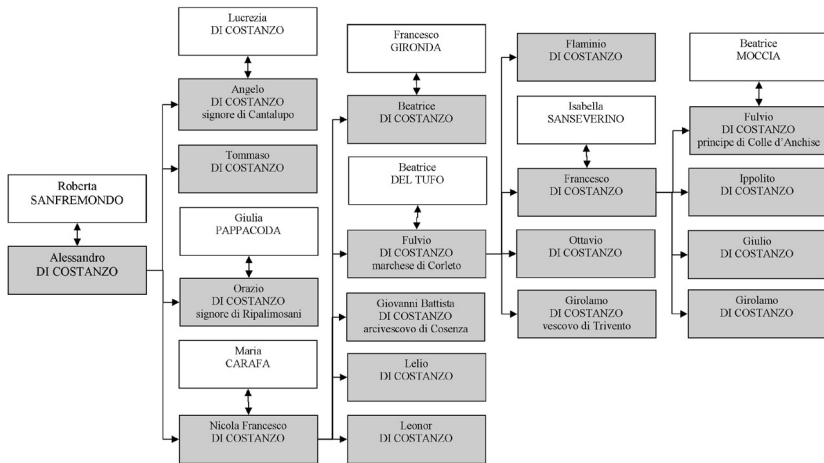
Roberta
SANFREMONDO

Alessandro
DI COSTANZO

Lucrezia
DI COSTANZO

Angelo
DI COSTANZO
signore di Cantalupo

Tommaso
DI COSTANZO

Giulia
PAPPACODA

Orazio
DI COSTANZO
signore di Ripalimosani

Maria
CARAFA

Nicola Francesco
DI COSTANZO

Francesco
GIRONDA

Beatrice
DI COSTANZO

Beatrice
DEL TUFO

Fulvio
DI COSTANZO
marchese di Corleto

Giovanni Battista
DI COSTANZO
arcivescovo di Cosenza

Lelio
DI COSTANZO

Leonor
DI COSTANZO

Flaminio
DI COSTANZO

Isabella
SANSEVERINO

Francesco
DI COSTANZO

Ottavio
DI COSTANZO

Girolamo
DI COSTANZO
vescovo di Trivento

Beatrice
MOCCIA

Fulvio
DI COSTANZO
principe di Colle d'Anchise

Ippolito
DI COSTANZO

Giulio
DI COSTANZO

Girolamo
DI COSTANZO